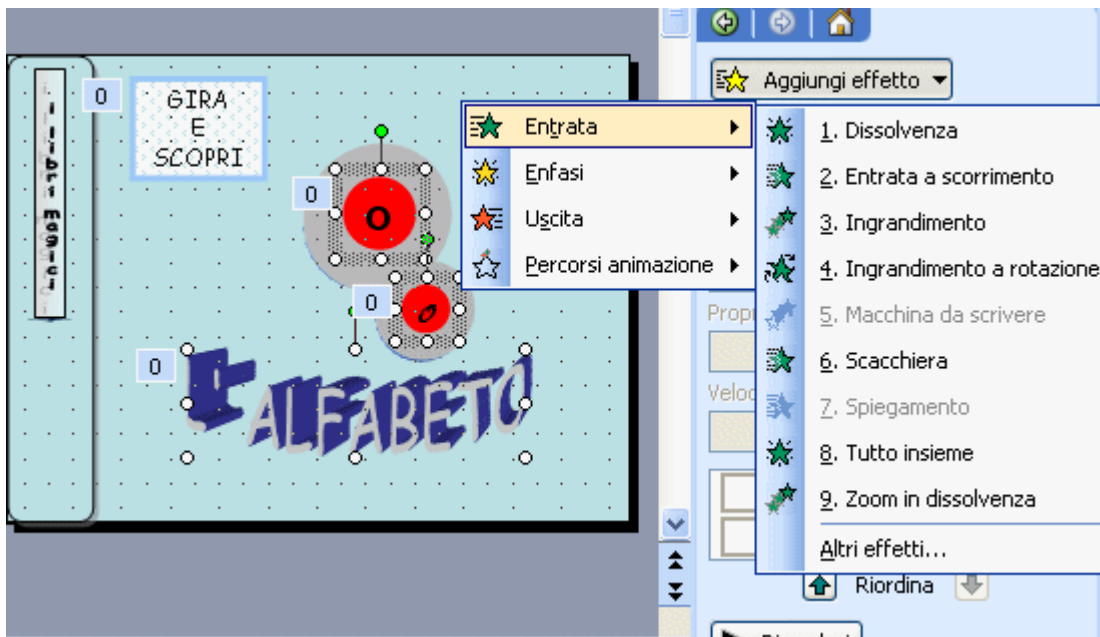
i libri magici

0

GIRA E SCOPRI

0

O

0

o

0

L'ALFABETO

Aggiungi effetto

Entrata
Enfasi
Uscita
Percorsi animazione

1. Dissolvenza
2. Entrata a scorrimento
3. Ingrandimento
4. Ingrandimento a rotazione
5. Macchina da scrivere
6. Scacchiera
7. Spiegamento
8. Tutto insieme
9. Zoom in dissolvenza
Altri effetti...

Prop
Veloc

Riordina